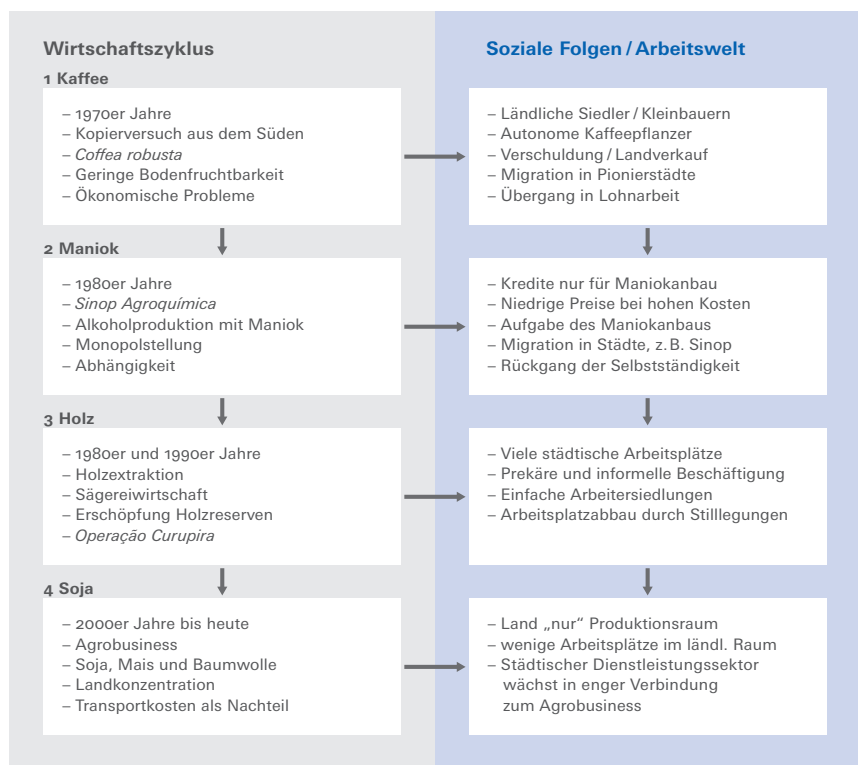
Wirtschaftszyklus

1 Kaffee

– 1970er Jahre
– Kopierversuch aus dem Süden
– *Coffea robusta*
– Geringe Bodenfruchtbarkeit
– Ökonomische Probleme

2 Maniok

– 1980er Jahre
– *Sinop Agroquímica*
– Alkoholproduktion mit Maniok
– Monopolstellung
– Abhängigkeit

3 Holz

– 1980er und 1990er Jahre
– Holzextraktion
– Sägereiwirtschaft
– Erschöpfung Holzreserven
– *Operação Curupira*

4 Soja

– 2000er Jahre bis heute
– Agrobusiness
– Soja, Mais und Baumwolle
– Landkonzentration
– Transportkosten als Nachteil

Soziale Folgen / Arbeitswelt

– Ländliche Siedler / Kleinbauern
– Autonome Kaffeepflanzer
– Verschuldung / Landverkauf
– Migration in Pionierstädte
– Übergang in Lohnarbeit

– Kredite nur für Maniokanbau
– Niedrige Preise bei hohen Kosten
– Aufgabe des Maniokanbaus
– Migration in Städte, z.B. Sinop
– Rückgang der Selbstständigkeit

– Viele städtische Arbeitsplätze
– Prekäre und informelle Beschäftigung
– Einfache Arbeitersiedlungen
– Arbeitsplatzabbau durch Stilllegungen

– Land „nur" Produktionsraum
– wenige Arbeitsplätze im ländl. Raum
– Städtischer Dienstleistungssektor wächst in enger Verbindung zum Agrobusiness